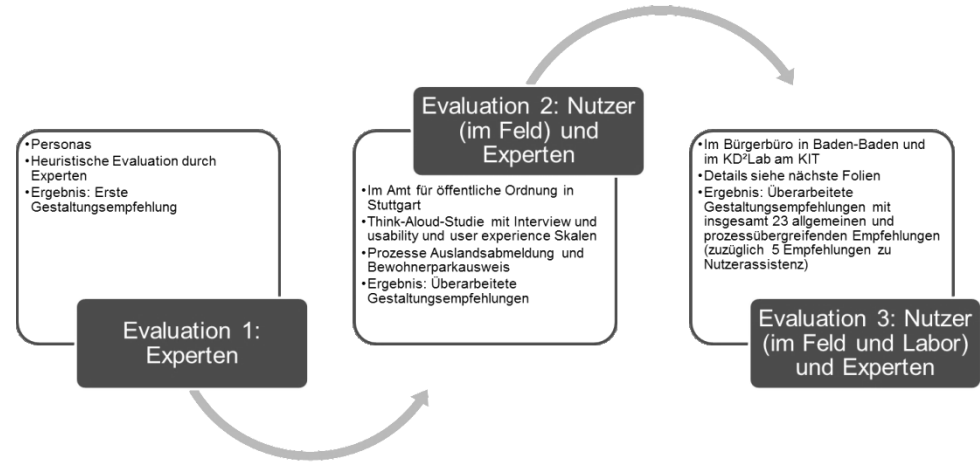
•Personas
•Heuristische Evaluation durch Experten
•Ergebnis: Erste Gestaltungsempfehlung

Evaluation 1: Experten

Evaluation 2: Nutzer (im Feld) und Experten

•Im Amt für öffentliche Ordnung in Stuttgart
•Think-Aloud-Studie mit Interview und usability und user experience Skalen
•Prozesse Auslandsabmeldung und Bewohnerparkausweis
•Ergebnis: Überarbeitete Gestaltungsempfehlungen

•Im Bürgerbüro in Baden-Baden und im KD²Lab am KIT
•Details siehe nächste Folien
•Ergebnis: Überarbeitete Gestaltungsempfehlungen mit insgesamt 23 allgemeinen und prozessübergreifenden Empfehlungen (zuzüglich 5 Empfehlungen zu Nutzerassistenz)

Evaluation 3: Nutzer (im Feld und Labor) und Experten